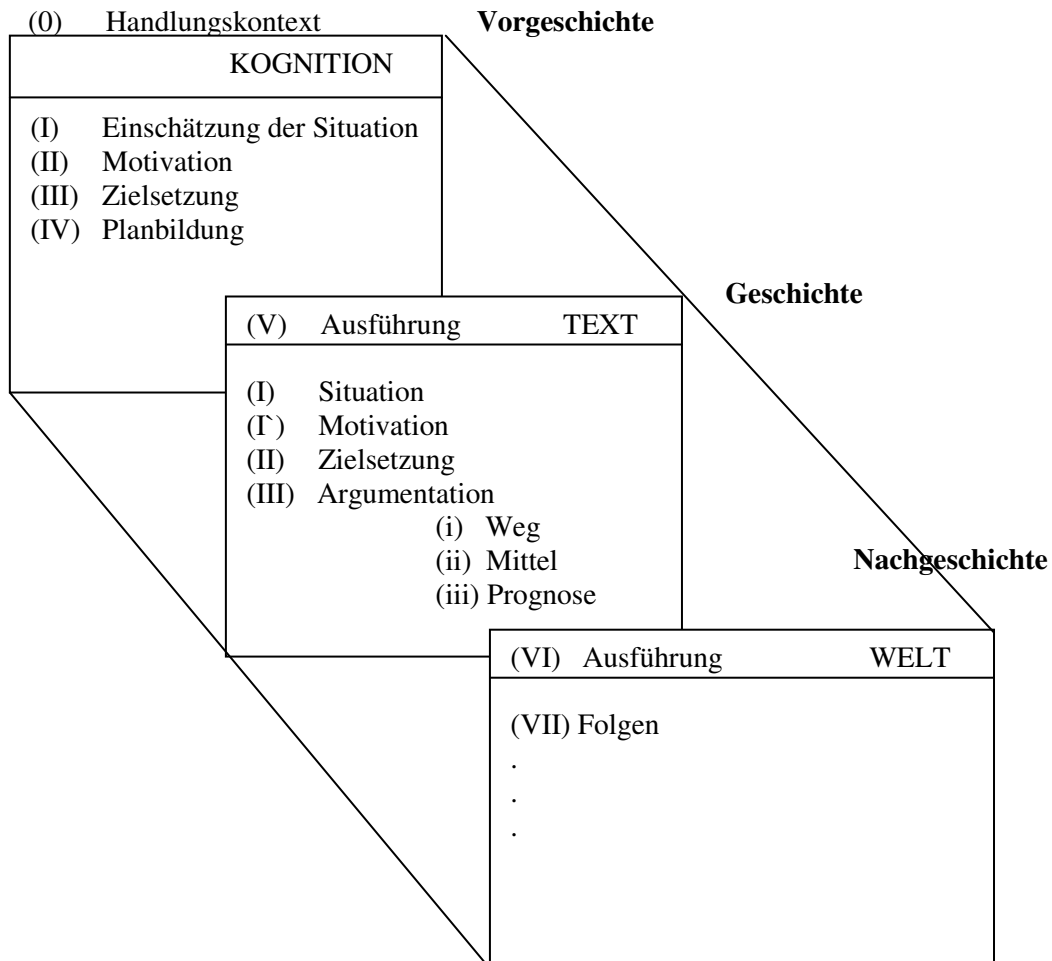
(0) Handlungskontext

Vorgeschichte

KOGNITION

(I) Einschätzung der Situation
(II) Motivation
(III) Zielsetzung
(IV) Planbildung

Geschichte

(V) Ausführung TEXT

(I) Situation
(I`) Motivation
(II) Zielsetzung
(III) Argumentation
(i) Weg
(ii) Mittel
(iii) Prognose

Nachgeschichte

(VI) Ausführung WELT

(VII) Folgen
.
.
.